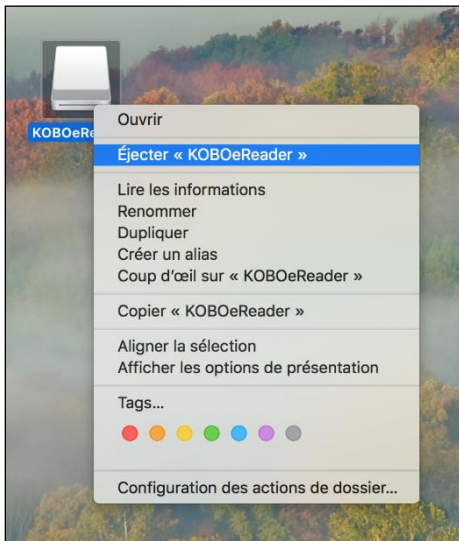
KOBOeRe

Ouvrir

Éjecter « KOBOeReader »

Lire les informations
Renommer
Dupliquer
Créer un alias
Coup d'œil sur « KOBOeReader »

Copier « KOBOeReader »

Aligner la sélection
Afficher les options de présentation

Tags…

Configuration des actions de dossier…